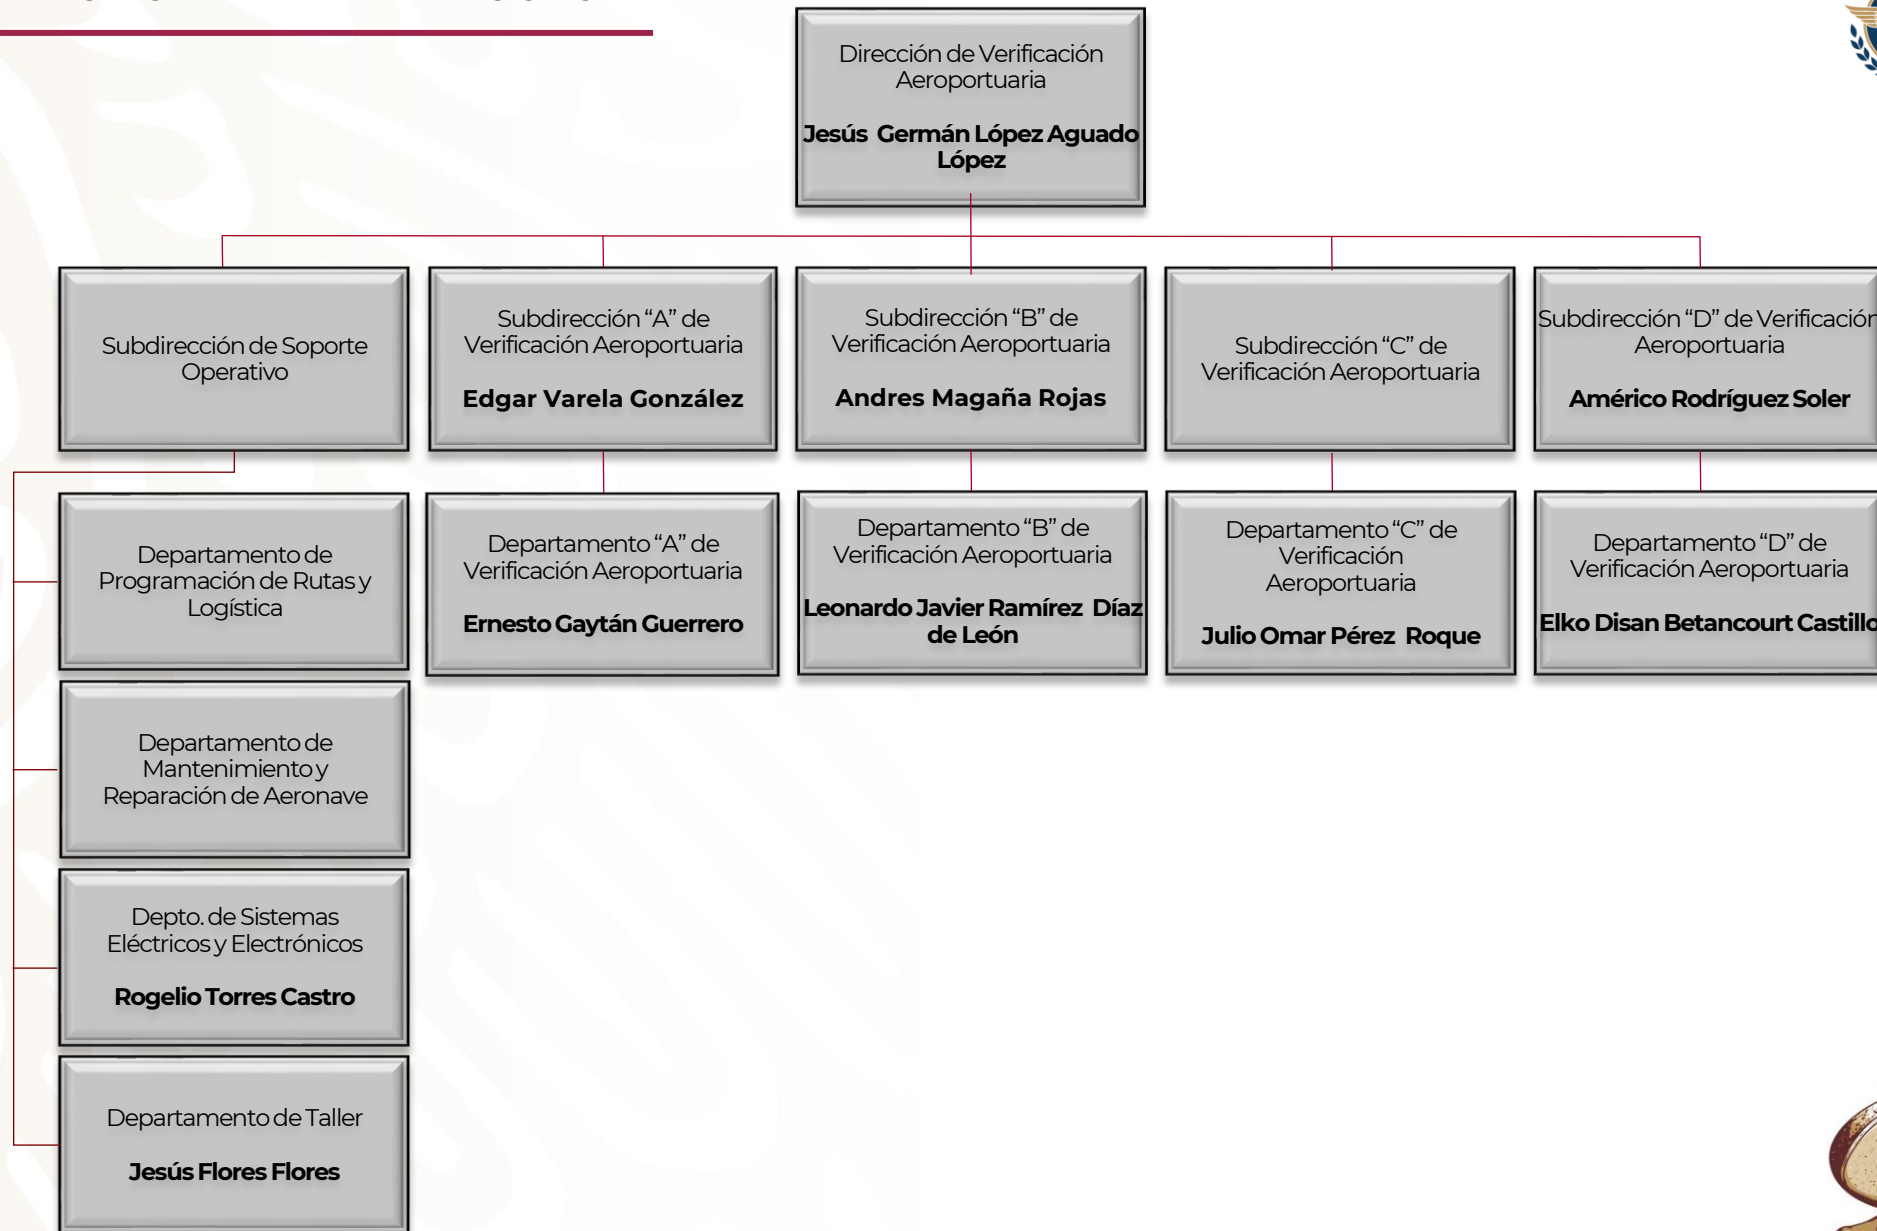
Dirección de Verificación Aeroportuaria

Jesús Germán López Aguado López

Subdirección de Soporte Operativo

Subdirección "A" de Verificación Aeroportuaria

Edgar Varela González

Subdirección "B" de Verificación Aeroportuaria

Andres Magaña Rojas

Subdirección "C" de Verificación Aeroportuaria

Subdirección "D" de Verificación Aeroportuaria

Américo Rodríguez Soler

Departamento de Programación de Rutas y Logística

Departamento "A" de Verificación Aeroportuaria

Ernesto Gaytán Guerrero

Departamento "B" de Verificación Aeroportuaria

Leonardo Javier Ramírez Díaz de León

Departamento "C" de Verificación Aeroportuaria

Julio Omar Pérez Roque

Departamento "D" de Verificación Aeroportuaria

Elko Disan Betancourt Castillo

Departamento de Mantenimiento y Reparación de Aeronave

Depto. de Sistemas Eléctricos y Electrónicos

Rogelio Torres Castro

Departamento de Taller

Jesús Flores Flores